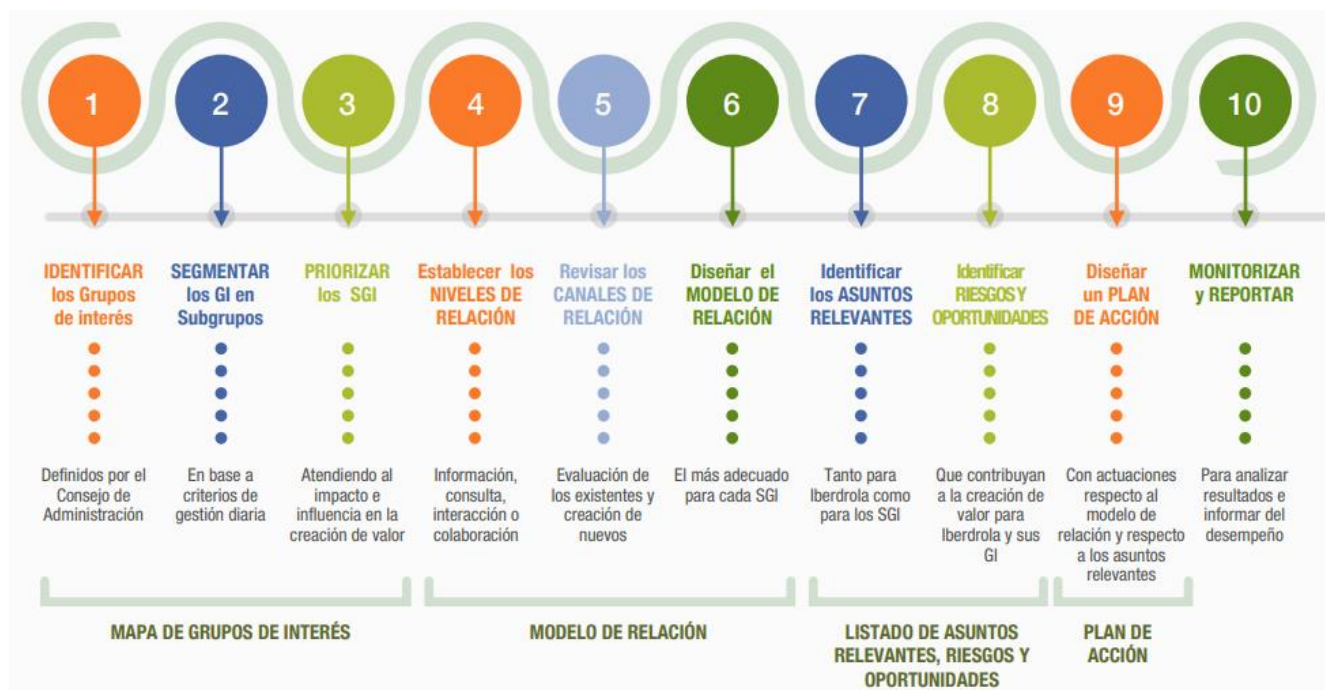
1

IDENTIFICAR los Grupos de interés

Definidos por el Consejo de Administración

2

SEGMENTAR los GI en Subgrupos

En base a criterios de gestión diaria

3

PRIORIZAR los SGI

Atendiendo al impacto e influencia en la creación de valor

4

Establecer los NIVELES DE RELACIÓN

Información, consulta, interacción o colaboración

5

Revisar los CANALES DE RELACIÓN

Evaluación de los existentes y creación de nuevos

6

Diseñar el MODELO DE RELACIÓN

El más adecuado para cada SGI

7

Identificar los ASUNTOS RELEVANTES

Tanto para Iberdrola como para los SGI

8

Identificar RIESGOS Y OPORTUNIDADES

Que contribuyan a la creación de valor para Iberdrola y sus GI

9

Diseñar un PLAN DE ACCIÓN

Con actuaciones respecto al modelo de relación y respecto a los asuntos relevantes

10

MONITORIZAR y REPORTAR

Para analizar resultados e informar del desempeño

MAPA DE GRUPOS DE INTERÉS

MODELO DE RELACIÓN

LISTADO DE ASUNTOS RELEVANTES, RIESGOS Y OPORTUNIDADES

PLAN DE ACCIÓN